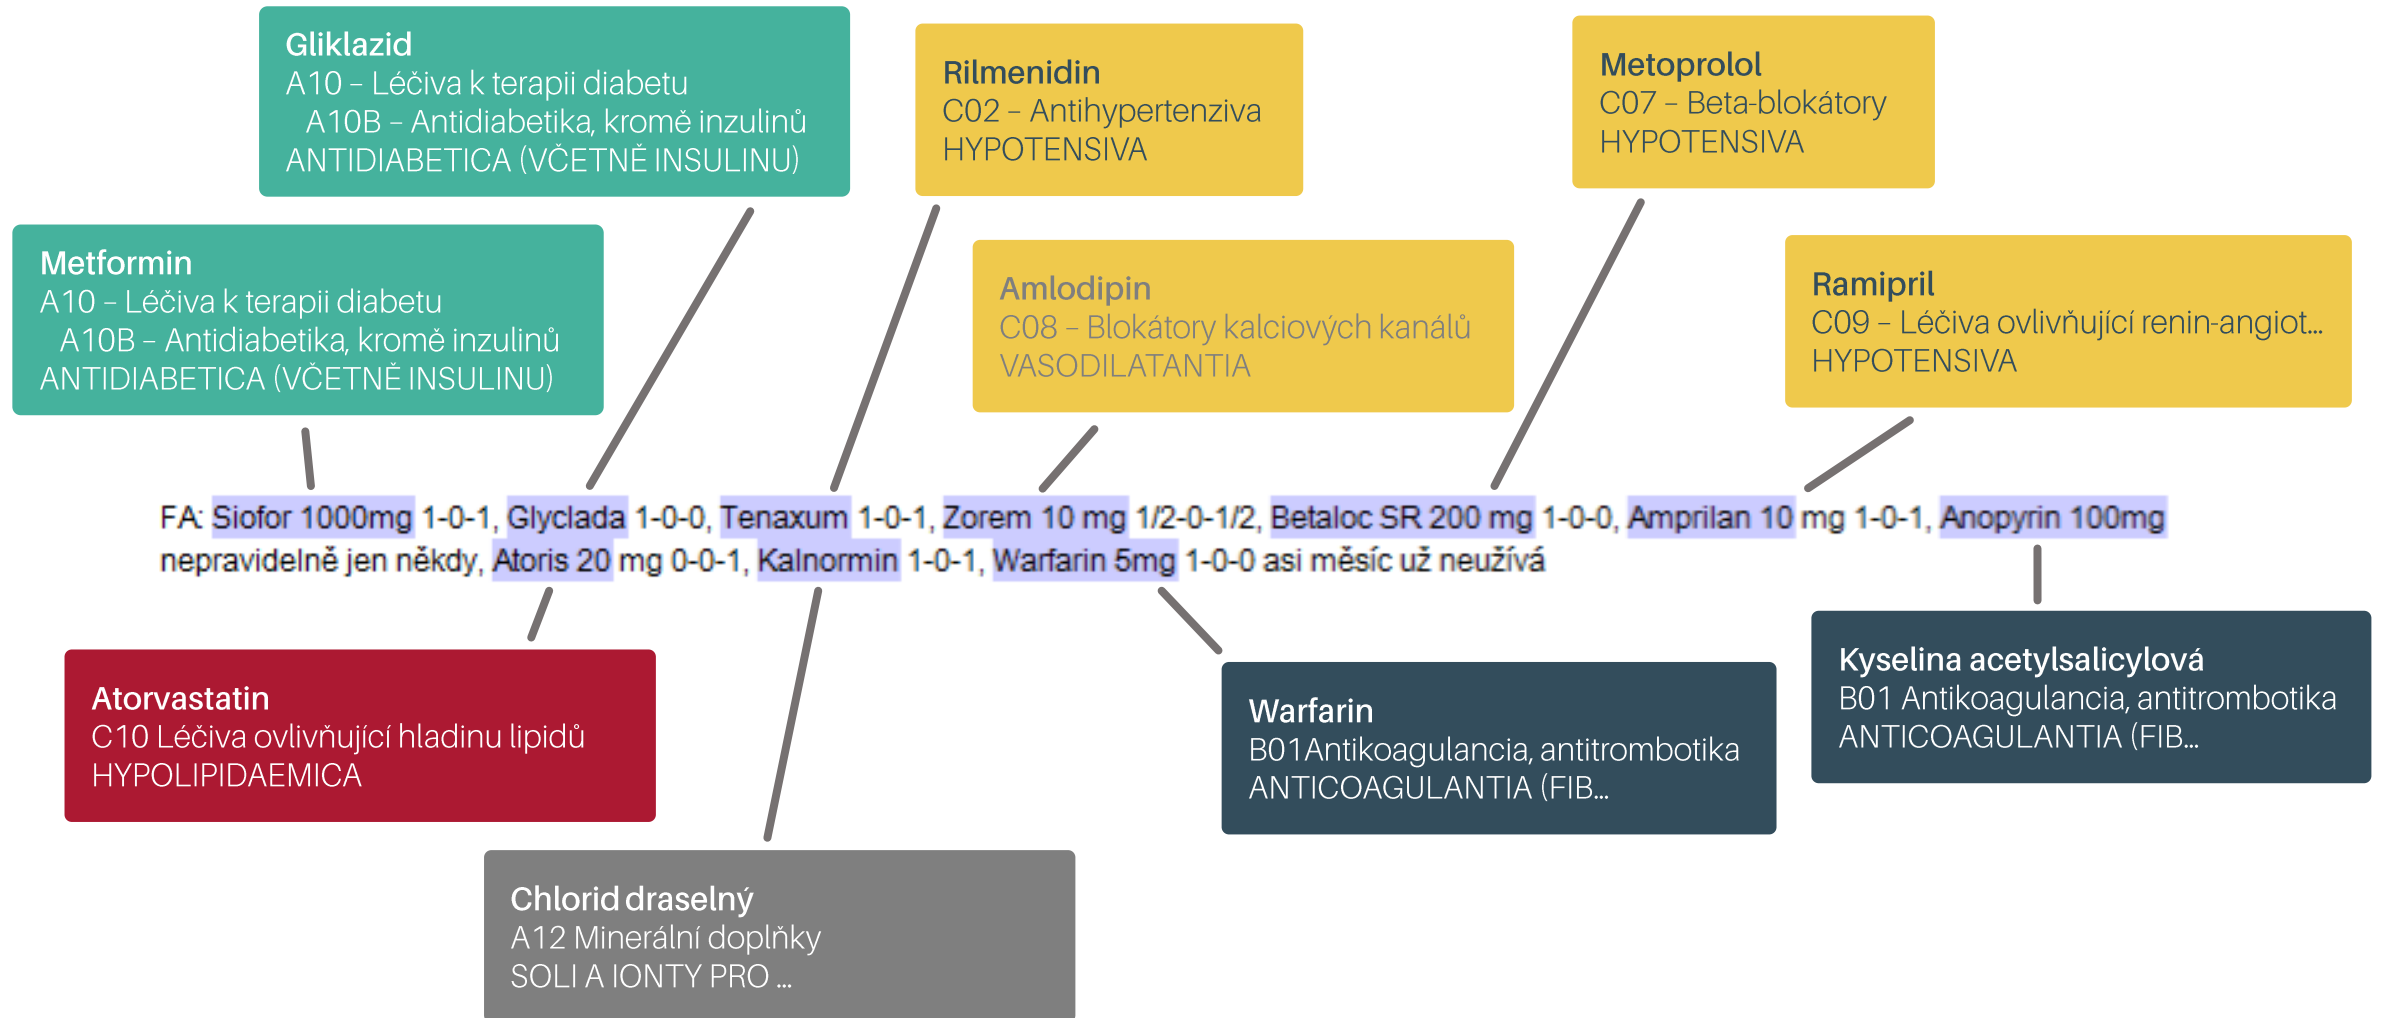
Gliklazid
A10 – Léčiva k terapii diabetu
A10B – Antidiabetika, kromě inzulinů
ANTIDIABETICA (VČETNĚ INSULINU)

Rilmenidin
C02 – Antihypertenziva
HYPOTENSIVA

Metoprolol
C07 – Beta-blokátory
HYPOTENSIVA

Metformin
A10 – Léčiva k terapii diabetu
A10B – Antidiabetika, kromě inzulinů
ANTIDIABETICA (VČETNĚ INSULINU)

Amlodipin
C08 – Blokátory kalciových kanálů
VASODILATANTIA

Ramipril
C09 – Léčiva ovlivňující renin-angiot...
HYPOTENSIVA

FA: Siofor 1000mg 1-0-1, Glyclada 1-0-0, Tenaxum 1-0-1, Zorem 10 mg 1/2-0-1/2, Betaloc SR 200 mg 1-0-0, Amprilan 10 mg 1-0-1, Anopyrin 100mg nepravidelně jen někdy, Atoris 20 mg 0-0-1, Kalnormin 1-0-1, Warfarin 5mg 1-0-0 asi měsíc už neužívá

Kyselina acetylsalicylová
B01 Antikoagulancia, antitrombotika
ANTICOAGULANTIA (FIB...

Atorvastatin
C10 Léčiva ovlivňující hladinu lipidů
HYPOLIPIDAEMICA

Warfarin
B01Antikoagulancia, antitrombotika
ANTICOAGULANTIA (FIB...

Chlorid draselný
A12 Minerální doplňky
SOLI A IONTY PRO ...